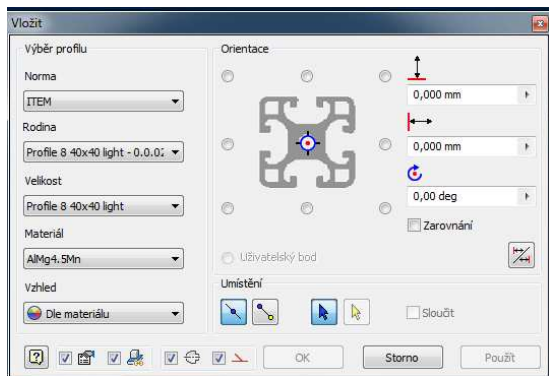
Vložit

Výběr profilu

Norma

ITEM

Rodina

Profile 8 40x40 light - 0.0.02

Velikost

Profile 8 40x40 light

Materiál

AlMg4.5Mn

Vzhled

Dle materiálu

Orientace

0,000 mm

0,000 mm

0,00 deg

Zarovnání

Uživatelský bod

Umístění

Sloučit

OK

Storno

Použít